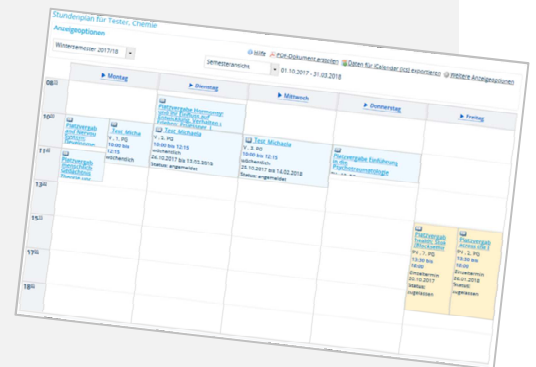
Stundenplan für Tester, Chemie

Anzeigeoptionen

Wintersemester 2017/18

Hilfe  PDF-Dokument erstellen  Daten für iCalendar (ics) exportieren  Weitere Anzeigeoptionen

Semesteransicht  01.10.2017 - 31.03.2018

| | Montag | Dienstag | Mittwoch | Donnerstag | Freitag |
|---|---|---|---|---|---|
| 08 | | | | | |
| 10 | Platzvergab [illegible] | Test Micha V., 1. PS 10:00 bis 12:15 wöchentlich | Platzvergabe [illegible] Test Michaela V., 3. PS 10:00 bis 12:15 wöchentlich 24.10.2017 bis 13.02.2018 Status: angemeldet | Test Michaela V., 3. PS 10:00 bis 12:15 wöchentlich 25.10.2017 bis 14.02.2018 Status: angemeldet | Platzvergabe Einführung in die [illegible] | |
| 12 | Platzvergab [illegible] | | | | |
| 14 | | | | | |
| 16 | | | | | Platzvergab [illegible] P+, 7. PS 13:00 bis 18:00 Einzeltermin 20.10.2017 Status: zugelassen | Platzvergab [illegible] P+, 7. PS 13:00 bis 18:00 Einzeltermin 26.01.2018 Status: zugelassen |
| 18 | | | | | |